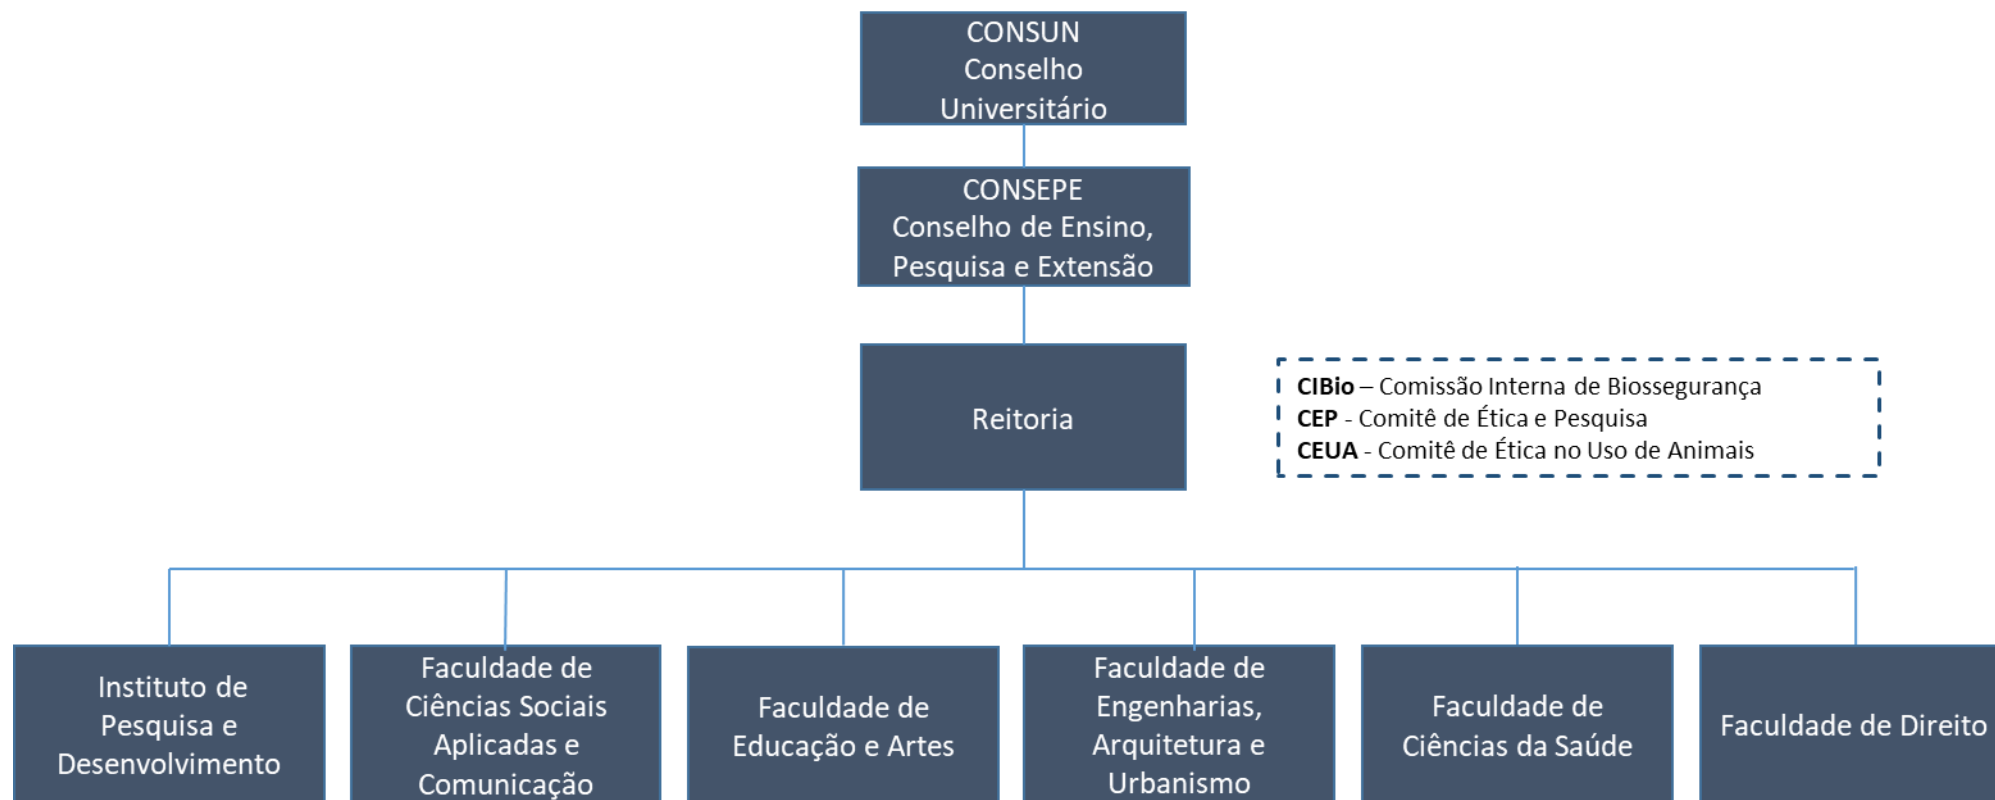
CONSUN
Conselho Universitário

CONSEPE
Conselho de Ensino, Pesquisa e Extensão

Reitoria

**CIBio** – Comissão Interna de Biossegurança
**CEP** - Comitê de Ética e Pesquisa
**CEUA** - Comitê de Ética no Uso de Animais

Instituto de Pesquisa e Desenvolvimento

Faculdade de Ciências Sociais Aplicadas e Comunicação

Faculdade de Educação e Artes

Faculdade de Engenharias, Arquitetura e Urbanismo

Faculdade de Ciências da Saúde

Faculdade de Direito